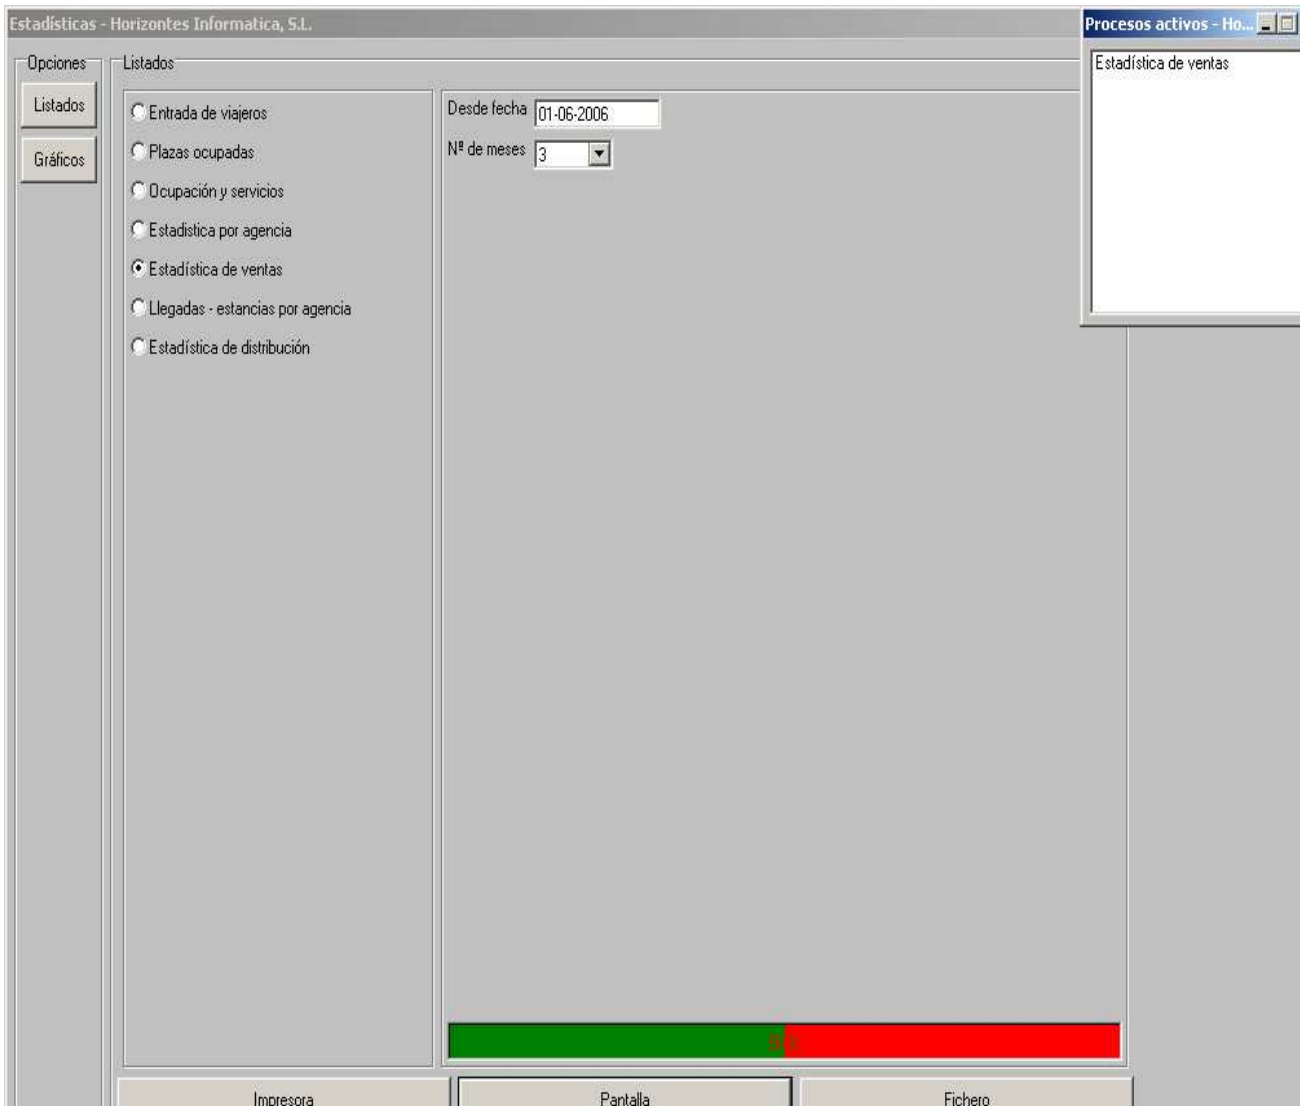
Estadísticas - Horizontes Informatica, S.L.

Procesos activos - Ho...

Estadística de ventas

Opciones

Listados

Gráficos

Listados

Entrada de viajeros

Plazas ocupadas

Ocupación y servicios

Estadistica por agencia

Estadística de ventas

Llegadas - estancias por agencia

Estadística de distribución

Desde fecha 01-06-2006

Nº de meses 3

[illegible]

Impresora

Pantalla

Fichero